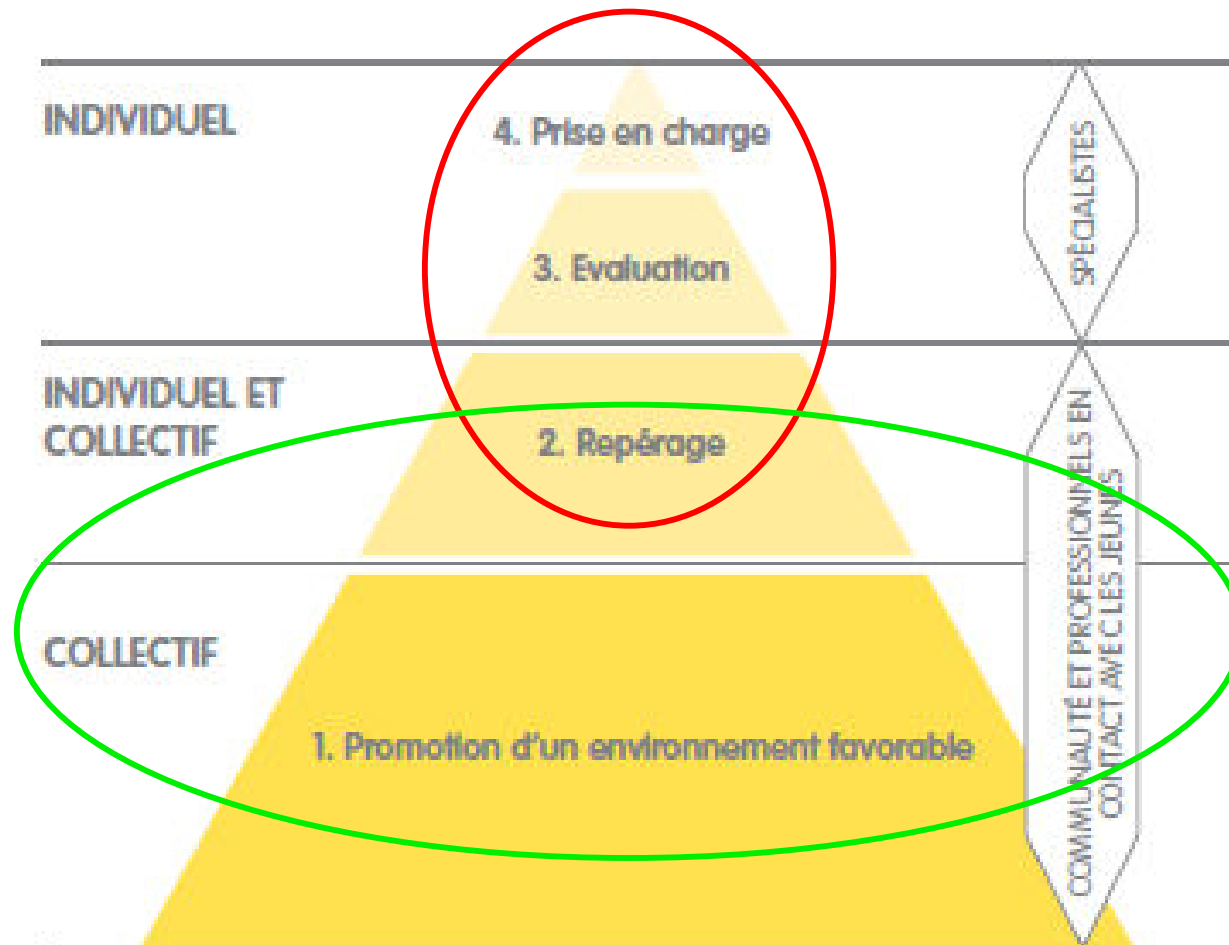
INDIVIDUEL

4. Prise en charge

3. Evaluation

SPÉCIALISTES

INDIVIDUEL ET COLLECTIF

2. Repérage

COLLECTIF

1. Promotion d'un environnement favorable

COMMUNAUTÉ ET PROFESSIONNELS EN CONTACT AVEC LES JEUNES